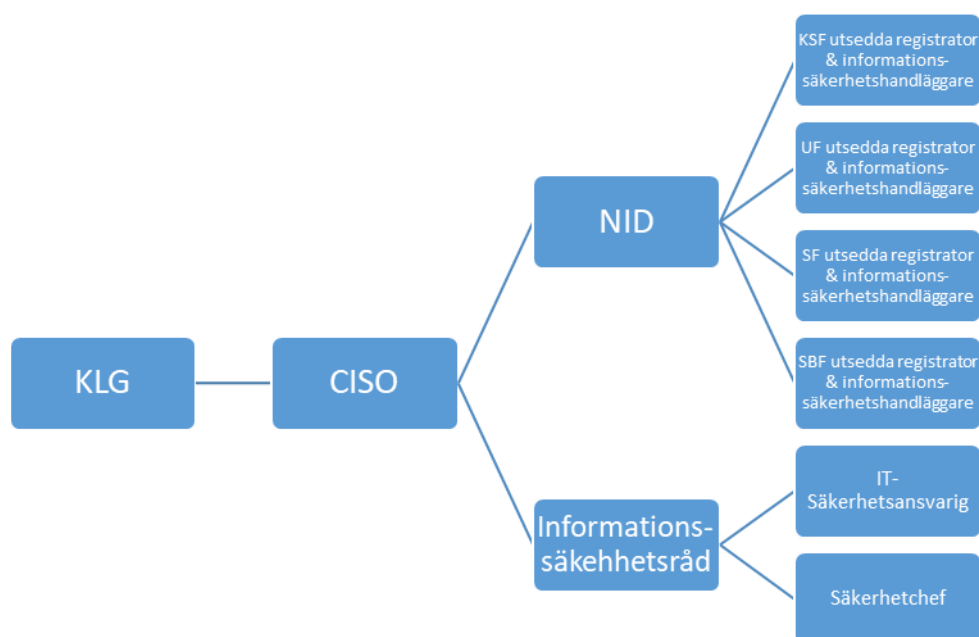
KLG

CISO

NID

Informations-säkehhetsråd

KSF utsedda registrator & informations-säkerhetshandläggare

UF utsedda registrator & informations-säkerhetshandläggare

SF utsedda registrator & informations-säkerhetshandläggare

SBF utsedda registrator & informations-säkerhetshandläggare

IT-Säkerhetsansvarig

Säkerhetchef